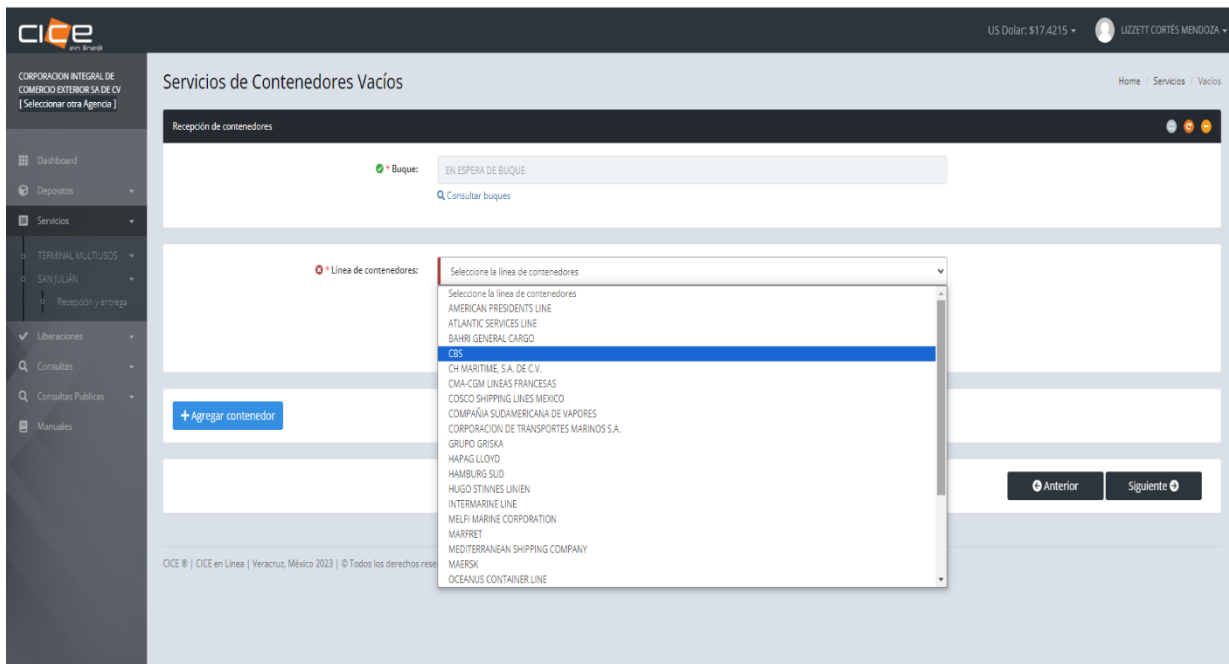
CICE en línea

US Dolar: $17.4215 ▾ LIZZETT CORTÉS MENDOZA ▾

CORPORACION INTEGRAL DE COMERCIO EXTERIOR SA DE CV
[ Seleccionar otra Agencia ]

Dashboard
Depositos
Servicios
TERMINAL MULTIUSOS
SAN JULIÁN
Recepción y entrega
Liberaciones
Consultas
Consultas Publicas
Manuales

Servicios de Contenedores Vacíos

Home / Servicios / Vacios

Recepción de contenedores

* Buque: EN ESPERA DE BUQUE
Consultar buques

* Línea de contenedores: Seleccione la línea de contenedores

Seleccione la línea de contenedores
AMERICAN PRESIDENTS LINE
ATLANTIC SERVICES LINE
BAHRI GENERAL CARGO
CBS
CH MARITIME, S.A. DE C.V.
CMA-CGM LINEAS FRANCESAS
COSCO SHIPPING LINES MEXICO
COMPAÑIA SUDAMERICANA DE VAPORES
CORPORACION DE TRANSPORTES MARINOS S.A.
GRUPO GRISKA
HAPAG LLOYD
HAMBURG SUD
HUGO STINNES LINIEN
INTERMARINE LINE
MELFI MARINE CORPORATION
MARFRET
MEDITERRANEAN SHIPPING COMPANY
MAERSK
OCEANUS CONTAINER LINE

+ Agregar contenedor

Anterior Siguiente

CICE ® | CICE en Línea | Veracruz, México 2023 | © Todos los derechos rese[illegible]